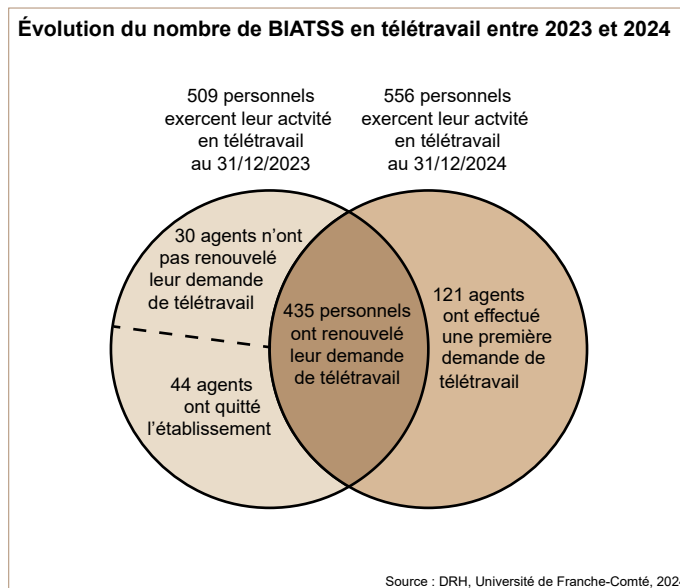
Évolution du nombre de BIATSS en télétravail entre 2023 et 2024

509 personnels exercent leur actvité en télétravail au 31/12/2023

556 personnels exercent leur actvité en télétravail au 31/12/2024

30 agents n'ont pas renouvelé leur demande de télétravail

44 agents ont quitté l'établissement

435 personnels ont renouvelé leur demande de télétravail

121 agents ont effectué une première demande de télétravail

Source : DRH, Université de Franche-Comté, 202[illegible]